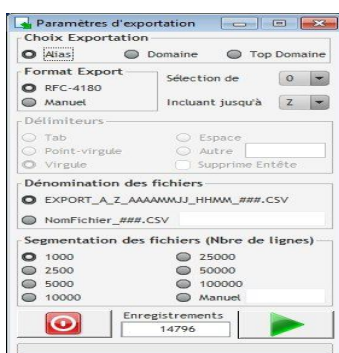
Paramètres d'exportation

Choix Exportation
Alias
Domaine
Top Domaine

Format Export
RFC-4180
Manuel
Sélection de
0
Incluant jusqu'à
Z

Délimiteurs
Tab
Espace
Point-virgule
Autre
Virgule
Supprime Entête

Dénomination des fichiers
EXPORT_A_Z_AAAAMMJJ_HHMM_###.CSV
NomFichier_###.CSV

Segmentation des fichiers (Nbre de lignes)
1000
25000
2500
50000
5000
100000
10000
Manuel

Enregistrements
14796